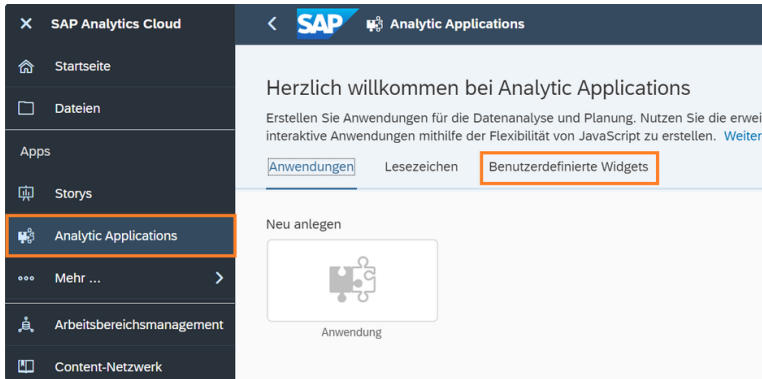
SAP Analytics Cloud

Startseite

Dateien

Apps

Storys

Analytic Applications

Mehr ...

Arbeitsbereichsmanagement

Content-Netzwerk

SAP

Analytic Applications

Herzlich willkommen bei Analytic Applications

Erstellen Sie Anwendungen für die Datenanalyse und Planung. Nutzen Sie die erwei interaktive Anwendungen mithilfe der Flexibilität von JavaScript zu erstellen. Weiter

Anwendungen Lesezeichen Benutzerdefinierte Widgets

Neu anlegen

Anwendung